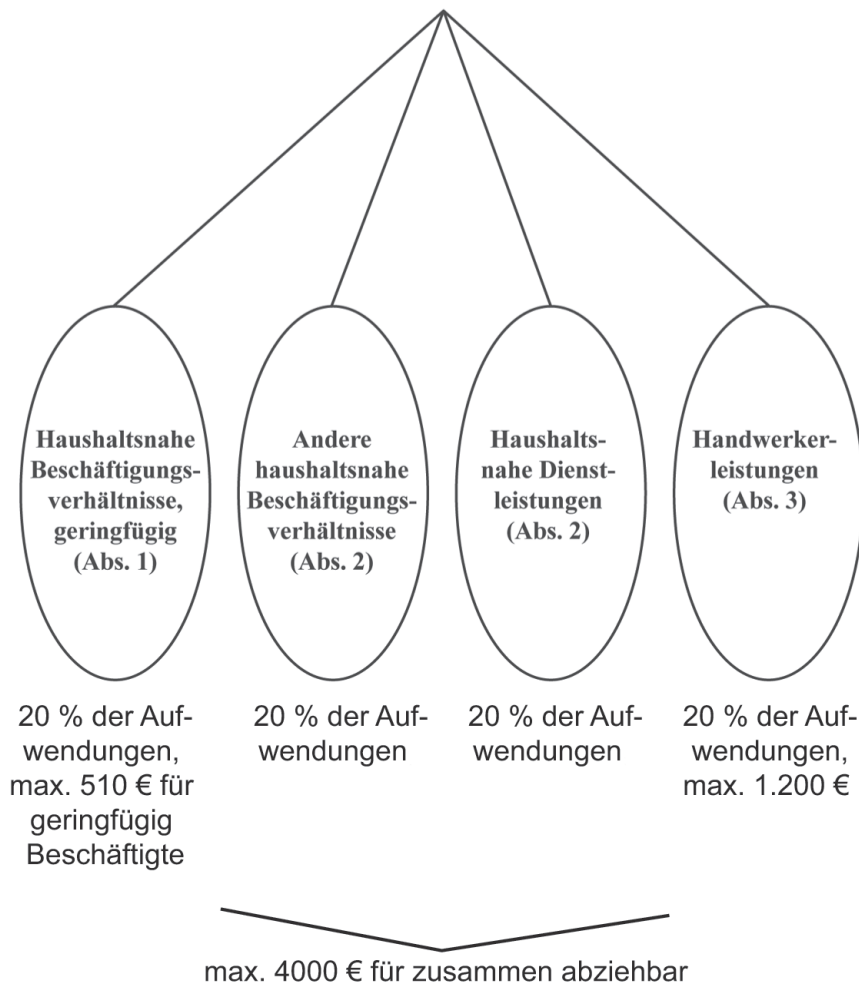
Haushaltsnahe Beschäftigungsverhältnisse, geringfügig (Abs. 1)

Andere haushaltsnahe Beschäftigungsverhältnisse (Abs. 2)

Haushaltsnahe Dienstleistungen (Abs. 2)

Handwerkerleistungen (Abs. 3)

20 % der Aufwendungen, max. 510 € für geringfügig Beschäftigte

20 % der Aufwendungen

20 % der Aufwendungen

20 % der Aufwendungen, max. 1.200 €

max. 4000 € für zusammen abziehbar